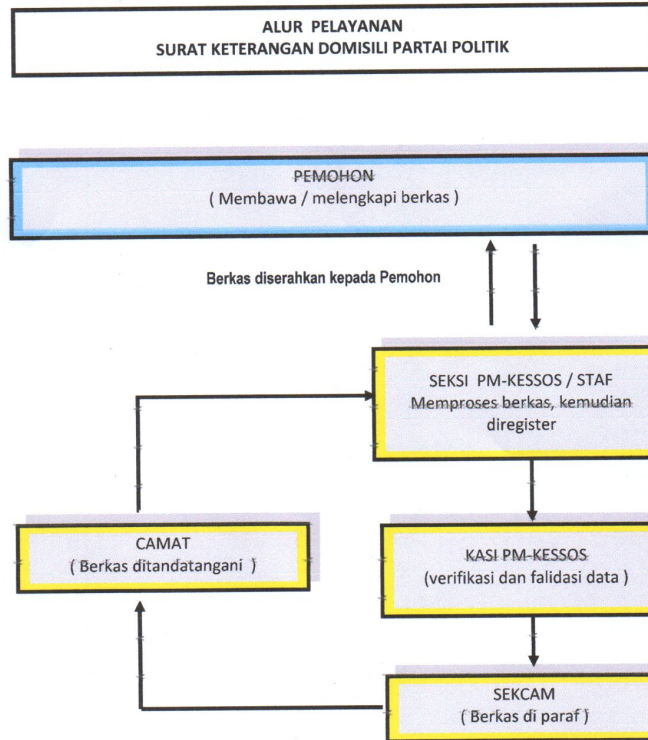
ALUR PELAYANAN
SURAT KETERANGAN DOMISILI PARTAI POLITIK

PEMOHON
( Membawa / melengkapi berkas )

Berkas diserahkan kepada Pemohon

SEKSI PM-KESSOS / STAF
Memproses berkas, kemudian diregister

CAMAT
( Berkas ditandatangani )

KASI PM-KESSOS
(verifikasi dan falidasi data )

SEKCAM
( Berkas di paraf )